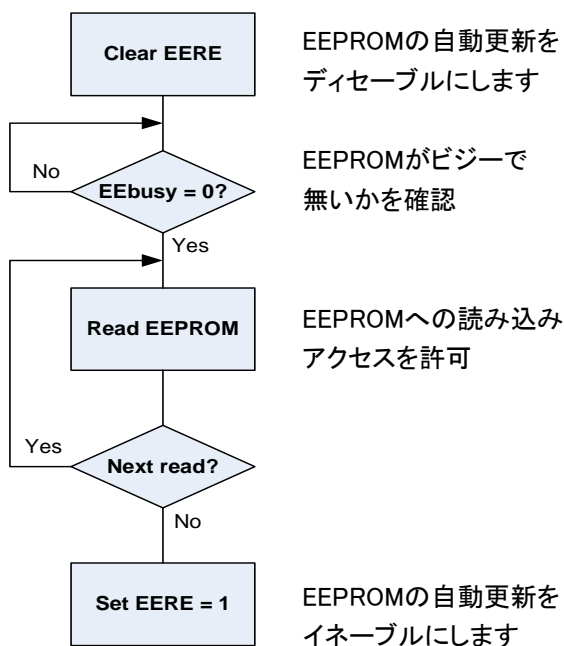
Clear EERE

EEPROMの自動更新をディセーブルにします

No

EEbusy = 0?

EEPROMがビジーで無いかを確認

Yes

Read EEPROM

EEPROMへの読み込みアクセスを許可

Yes

Next read?

No

Set EERE = 1

EEPROMの自動更新をイネーブルにします